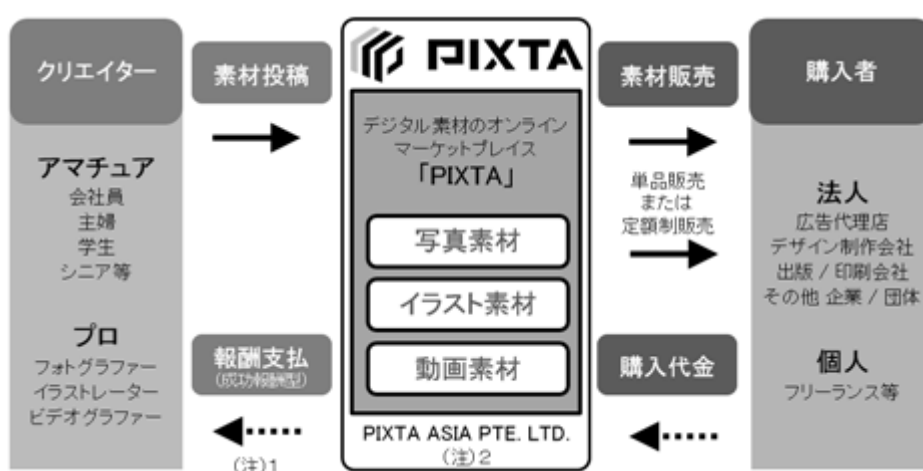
クリエイター

アマチュア
会社員
主婦
学生
シニア等

プロ
フォトグラファー
イラストレーター
ビデオグラファー

素材投稿

報酬支払
(成功報酬型)

(注)1

PIXTA

デジタル素材のオンラインマーケットプレイス
「PIXTA」

写真素材

イラスト素材

動画素材

PIXTA ASIA PTE. LTD.
(注)2

素材販売

単品販売
または
定額制販売

購入代金

購入者

法人
広告代理店
デザイン制作会社
出版 / 印刷会社
その他 企業 / 団体

個人
フリーランス等